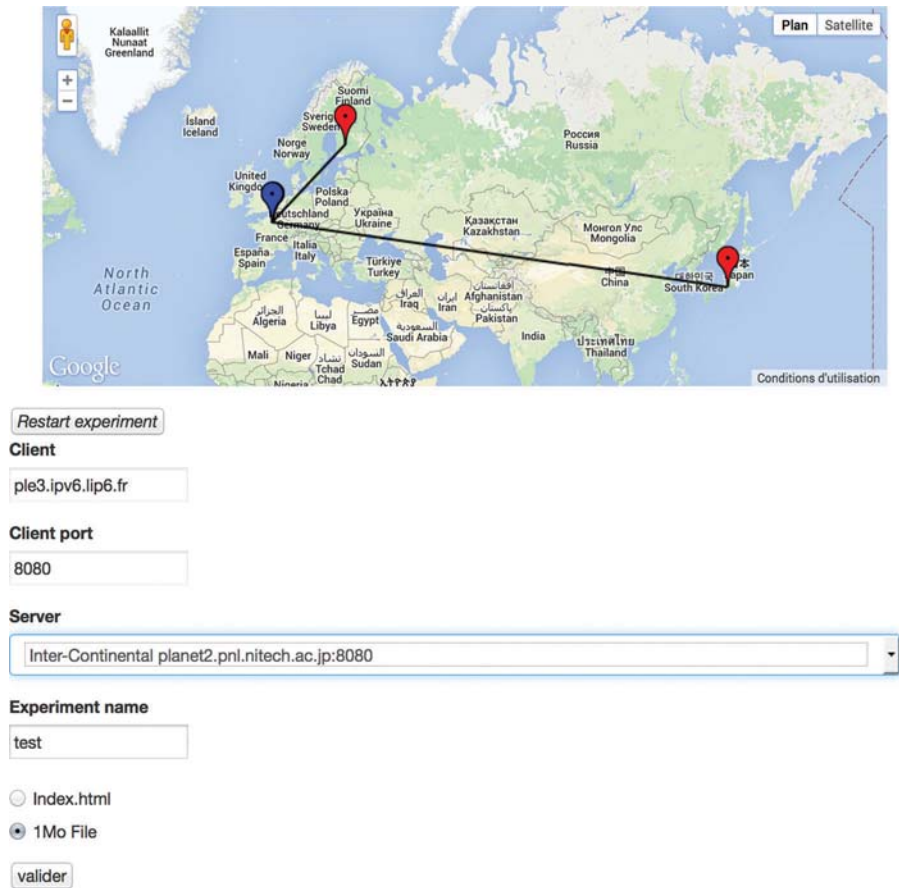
Plan Satellite

Kalaallit Nunaat Greenland

Ísland Iceland

Suomi Finland

Sverige Sweden

Norge Norway

Россия Russia

United Kingdom

Polska Poland

Deutschland Germany

Україна Ukraine

France

Italia Italy

España Spain

Казахстан Kazakhstan

Монгол Улс Mongolia

Türkiye Turkey

North Atlantic Ocean

الجزائر Algeria

ليبيا Libya

مصر Egypt

العراق Iraq

ایران Iran

افغانستان Afghanistan

پاکستان Pakistan

中国 China

대한민국 South Korea

日本 Japan

السعودية Saudi Arabia

India

ประเทศไทย Thailand

Mali

Niger

تشاد Tchad

السودان Sudan

Nigeria

Chad

Google

Conditions d'utilisation

Restart experiment

Client

ple3.ipv6.lip6.fr

Client port

8080

Server

Inter-Continental planet2.pnl.nitech.ac.jp:8080

Experiment name

test

Index.html

1Mo File

valider